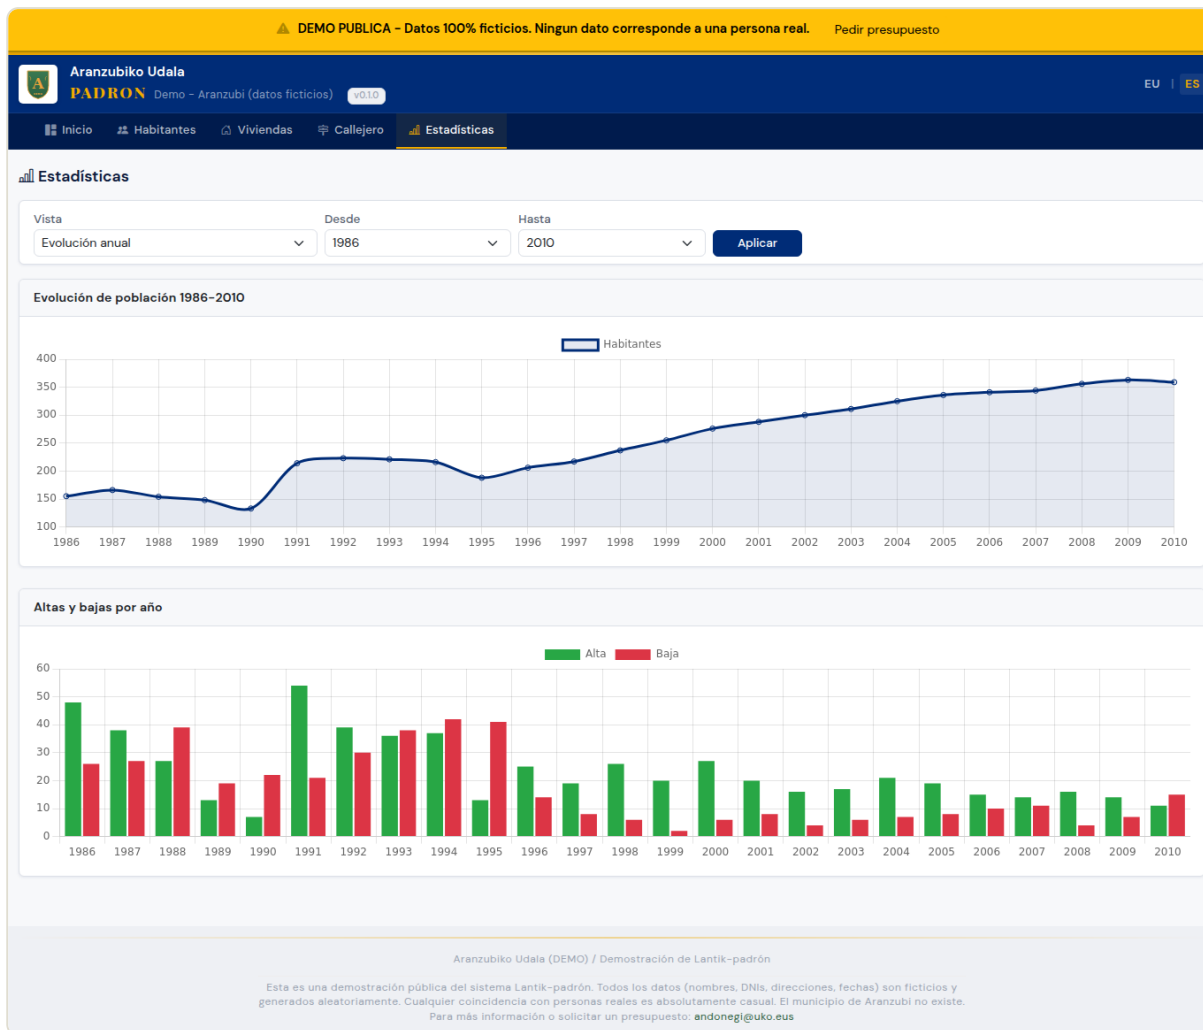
⚠ DEMO PUBLICA - Datos 100% ficticios. Ningun dato corresponde a una persona real. Pedir presupuesto

A
Aranzubiko Udala
PADRON Demo - Aranzubi (datos ficticios) v0.1.0

EU | ES

Inicio Habitantes Viviendas Callejero Estadísticas

Estadísticas

Vista
Evolución anual
Desde
1986
Hasta
2010
Aplicar

Evolución de población 1986-2010

Habitantes

400
350
300
250
200
150
100

1986 1987 1988 1989 1990 1991 1992 1993 1994 1995 1996 1997 1998 1999 2000 2001 2002 2003 2004 2005 2006 2007 2008 2009 2010

Altas y bajas por año

Alta Baja

60
50
40
30
20
10
0

1986 1987 1988 1989 1990 1991 1992 1993 1994 1995 1996 1997 1998 1999 2000 2001 2002 2003 2004 2005 2006 2007 2008 2009 2010

Aranzubiko Udala (DEMO) / Demostración de Lantik-padrón

Esta es una demostración pública del sistema Lantik-padrón. Todos los datos (nombres, DNIs, direcciones, fechas) son ficticios y generados aleatoriamente. Cualquier coincidencia con personas reales es absolutamente casual. El municipio de Aranzubi no existe.
Para más información o solicitar un presupuesto: andonegi@uko.eus